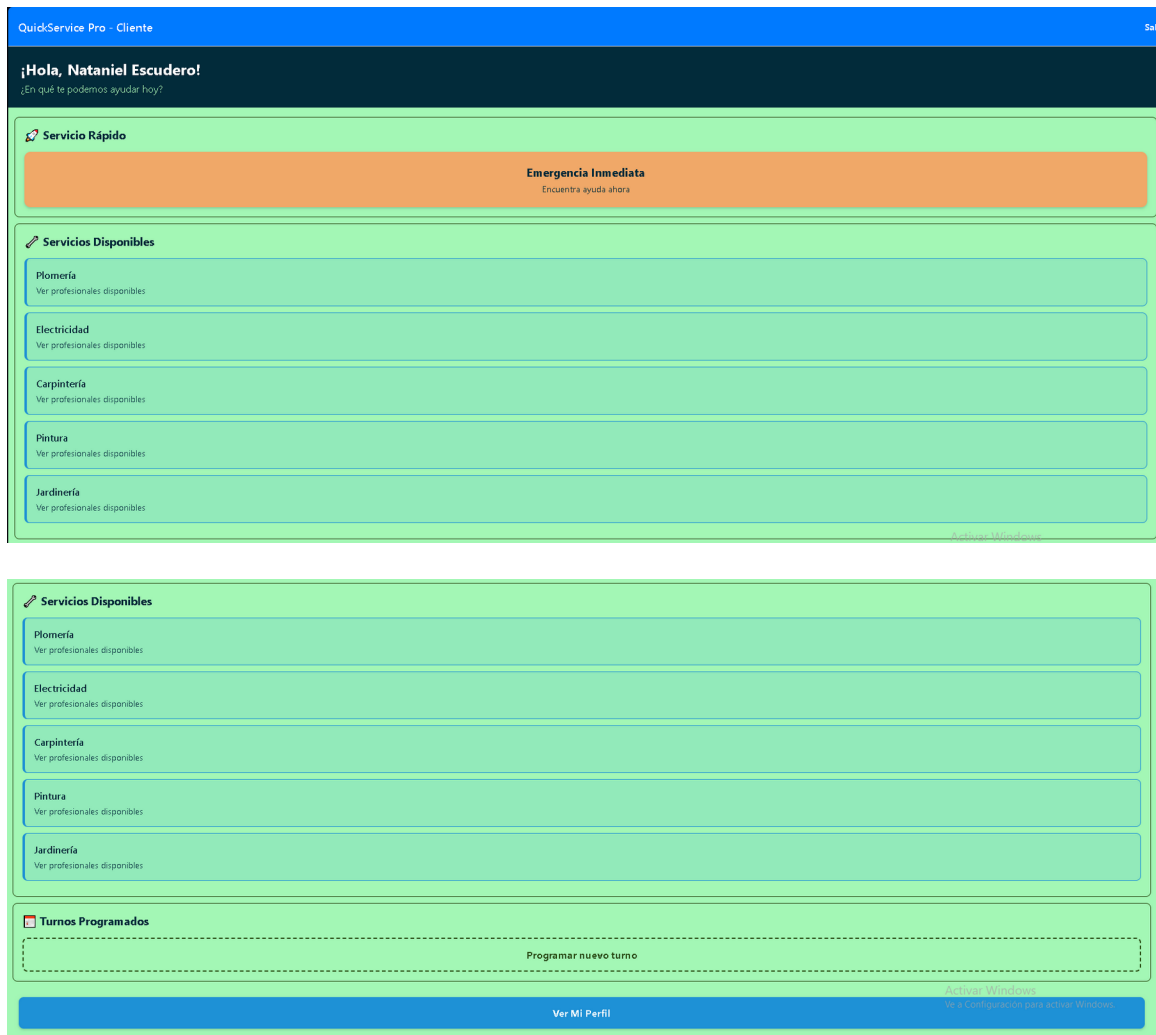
QuickService Pro - Cliente

Sa

¡Hola, Nataniel Escudero!
¿En qué te podemos ayudar hoy?

Servicio Rápido

Emergencia Inmediata
Encuentra ayuda ahora

Servicios Disponibles

Plomería
Ver profesionales disponibles

Electricidad
Ver profesionales disponibles

Carpintería
Ver profesionales disponibles

Pintura
Ver profesionales disponibles

Jardinería
Ver profesionales disponibles

Activar Windows

Servicios Disponibles

Plomería
Ver profesionales disponibles

Electricidad
Ver profesionales disponibles

Carpintería
Ver profesionales disponibles

Pintura
Ver profesionales disponibles

Jardinería
Ver profesionales disponibles

Turnos Programados

Programar nuevo turno

Activar Windows
Ve a Configuración para activar Windows.

Ver Mi Perfil